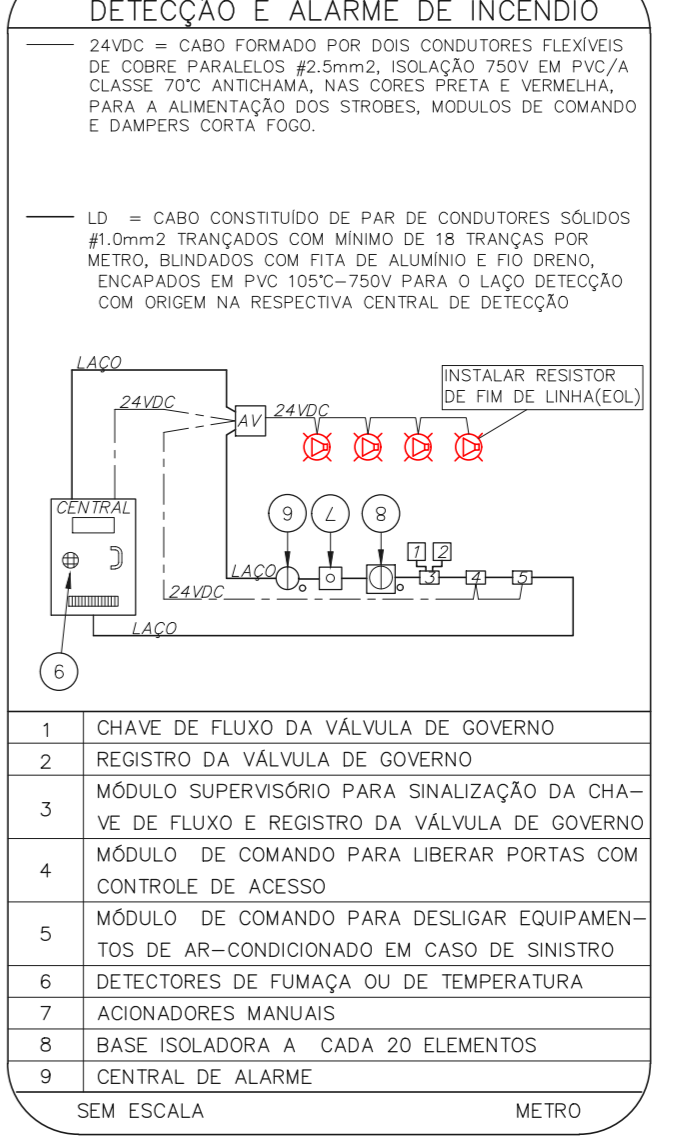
DETECÇÃO E ALARME DE INCÊNDIO

24VDC = CABO FORMADO POR DOIS CONDUTORES FLEXÍVEIS DE COBRE PARALELOS #2.5mm2, ISOLAÇÃO 750V EM PVC/A CLASSE 70°C ANTICHAMA, NAS CORES PRETA E VERMELHA, PARA A ALIMENTAÇÃO DOS STROBES, MODULOS DE COMANDO E DAMPERS CORTA FOGO.

LD = CABO CONSTITUÍDO DE PAR DE CONDUTORES SÓLIDOS #1.0mm2 TRANÇADOS COM MÍNIMO DE 18 TRANÇAS POR METRO, BLINDADOS COM FITA DE ALUMÍNIO E FIO DRENO, ENCAPADOS EM PVC 105°C–750V PARA O LAÇO DETECÇÃO COM ORIGEM NA RESPECTIVA CENTRAL DE DETECÇÃO

LAÇO
24VDC
AV
24VDC
INSTALAR RESISTOR DE FIM DE LINHA(EOL)
CENTRAL
9
7
8
1
2
LAÇO
3
4
5
24VDC
LAÇO
6

| 1 | CHAVE DE FLUXO DA VÁLVULA DE GOVERNO |
|---|---|
| 2 | REGISTRO DA VÁLVULA DE GOVERNO |
| 3 | MÓDULO SUPERVISÓRIO PARA SINALIZAÇÃO DA CHAVE DE FLUXO E REGISTRO DA VÁLVULA DE GOVERNO |
| 4 | MÓDULO DE COMANDO PARA LIBERAR PORTAS COM CONTROLE DE ACESSO |
| 5 | MÓDULO DE COMANDO PARA DESLIGAR EQUIPAMENTOS DE AR–CONDICIONADO EM CASO DE SINISTRO |
| 6 | DETECTORES DE FUMAÇA OU DE TEMPERATURA |
| 7 | ACIONADORES MANUAIS |
| 8 | BASE ISOLADORA A CADA 20 ELEMENTOS |
| 9 | CENTRAL DE ALARME |

SEM ESCALA
METRO